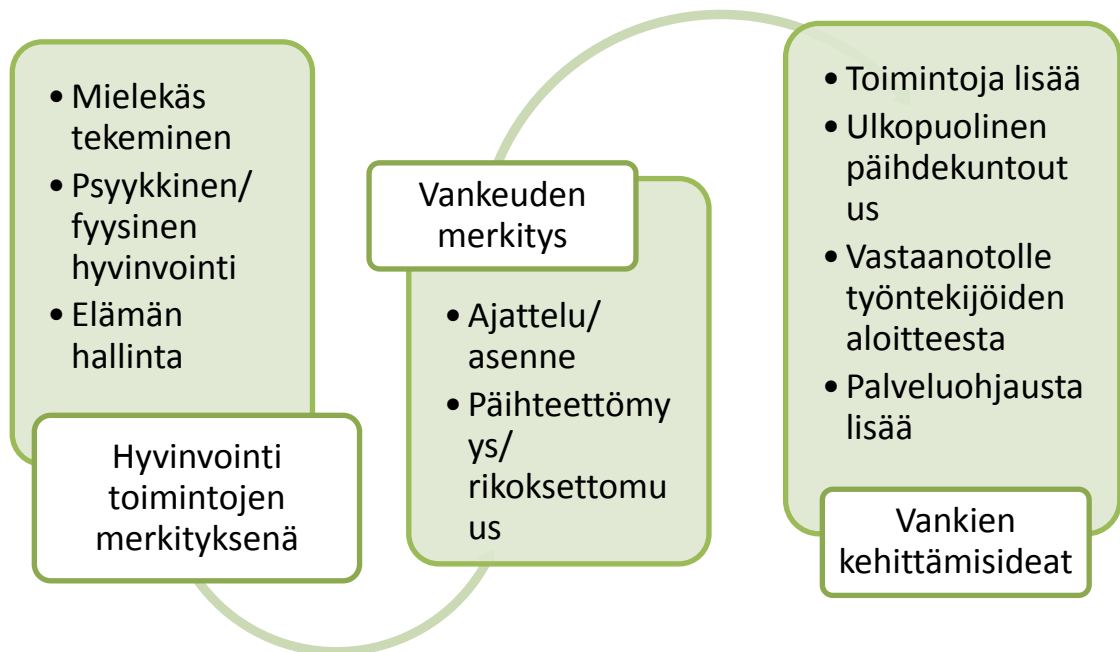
• Mielekäs tekeminen
• Psyykkinen/ fyysinen hyvinvointi
• Elämän hallinta

Hyvinvointi toimintojen merkityksenä

Vankeuden merkitys

• Ajattelu/ asenne
• Päihteettömy ys/ rikoksettomu us

• Toimintoja lisää
• Ulkopuolinen päihdekuntout us
• Vastaanotolle työntekijöiden aloitteesta
• Palveluohjausta lisää

Vankien kehittämisideat